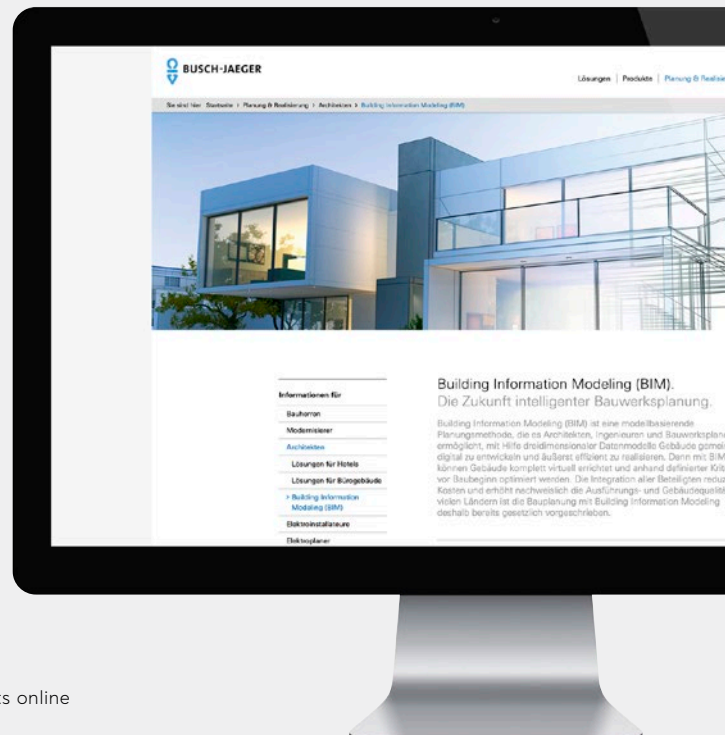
BUSCH-JAEGER

Lösungen | Produkte | Planung & Realisie

Sie sind hier: Startseite > Planung & Realisierung > Architekten > Building Information Modeling (BIM)

Informationen für

Bauherren

Modernisierer

Architekten

Lösungen für Hotels

Lösungen für Bürogebäude

> Building Information Modeling (BIM)

Elektroinstallateure

Elektroplaner

Building Information Modeling (BIM).
Die Zukunft intelligenter Bauwerksplanung.

Building Information Modeling (BIM) ist eine modellbasierende Planungsmethode, die es Architekten, Ingenieuren und Bauwerksplane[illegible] ermöglicht, mit Hilfe dreidimensionaler Datenmodelle Gebäude gemei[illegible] digital zu entwickeln und äußerst effizient zu realisieren. Denn mit BIM können Gebäude komplett virtuell errichtet und anhand definierter Krit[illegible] vor Baubeginn optimiert werden. Die Integration aller Beteiligten reduz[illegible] Kosten und erhöht nachweislich die Ausführungs- und Gebäudequalit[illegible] vielen Ländern ist die Bauplanung mit Building Information Modeling deshalb bereits gesetzlich vorgeschrieben.

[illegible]s online